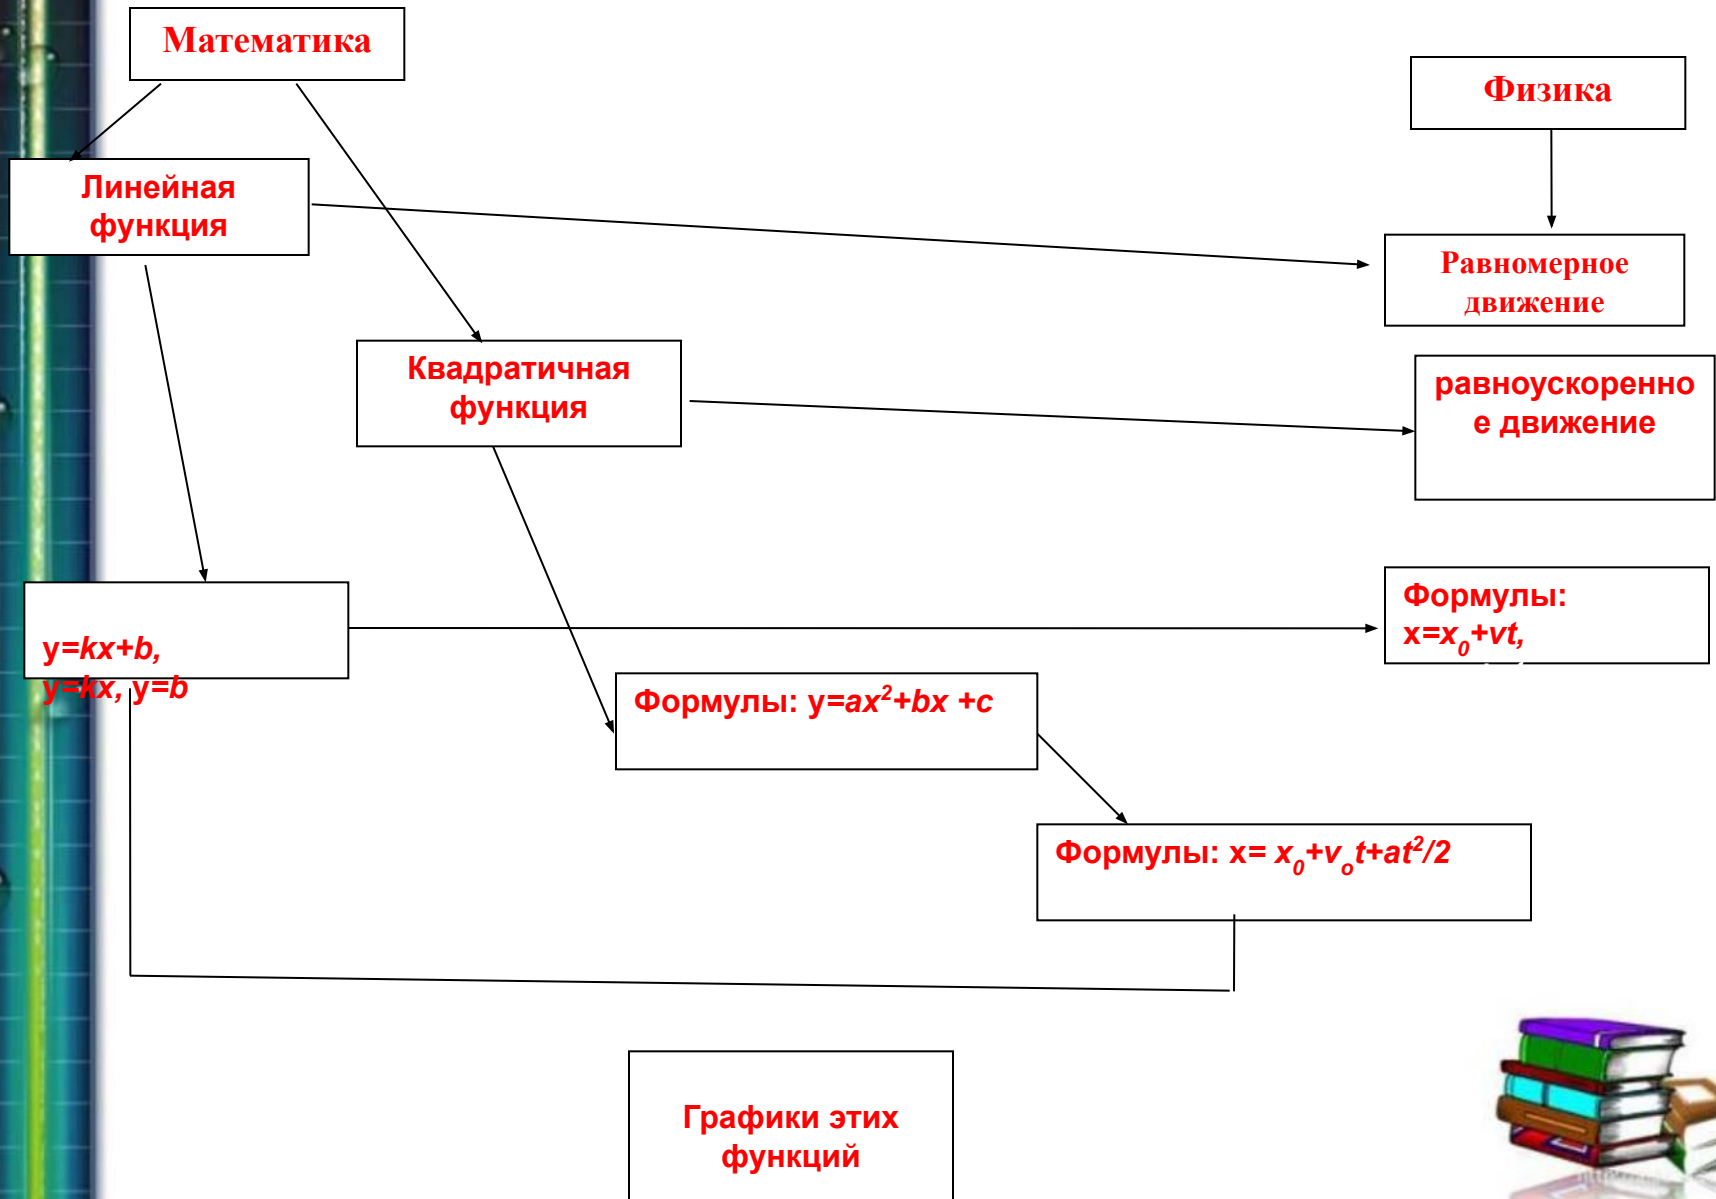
Математика

Физика

Линейная функция

Равномерное движение

Квадратичная функция

равноускоренное движение

y=kx+b, y=kx, y=b

Формулы: $x=x_0+vt$,

Формулы: $y=ax^2+bx+c$

Формулы: $x= x_0+v_0t+at^2/2$

Графики этих функций